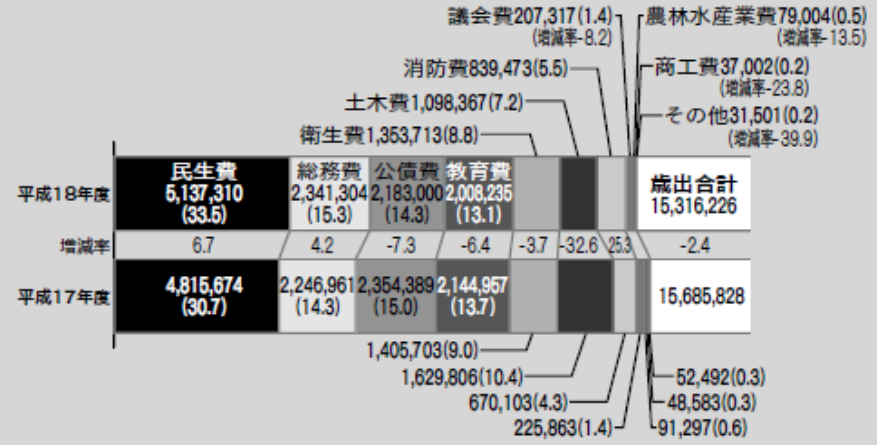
議会費207,317(1.4)
(増減率-8.2)
農林水産業費79,004(0.5)
(増減率-13.5)
消防費839,473(5.5)
商工費37,002(0.2)
(増減率-23.8)
土木費1,098,367(7.2)
その他31,501(0.2)
(増減率-39.9)
衛生費1,353,713(8.8)

| | | | | | | | | |
|---|---|---|---|---|---|---|---|---|
| 平成18年度 | 民生費 5,137,310 (33.5) | 総務費 2,341,304 (15.3) | 公債費 2,183,000 (14.3) | 教育費 2,008,235 (13.1) | | | | 歳出合計 15,316,226 |
| 増減率 | 6.7 | 4.2 | -7.3 | -6.4 | -3.7 | -32.6 | 25.3 | -2.4 |
| 平成17年度 | 4,815,674 (30.7) | 2,246,961 (14.3) | 2,354,389 (15.0) | 2,144,957 (13.7) | | | | 15,685,828 |

1,405,703(9.0)
1,629,806(10.4)
670,103(4.3)
225,863(1.4)
52,492(0.3)
48,583(0.3)
91,297(0.6)